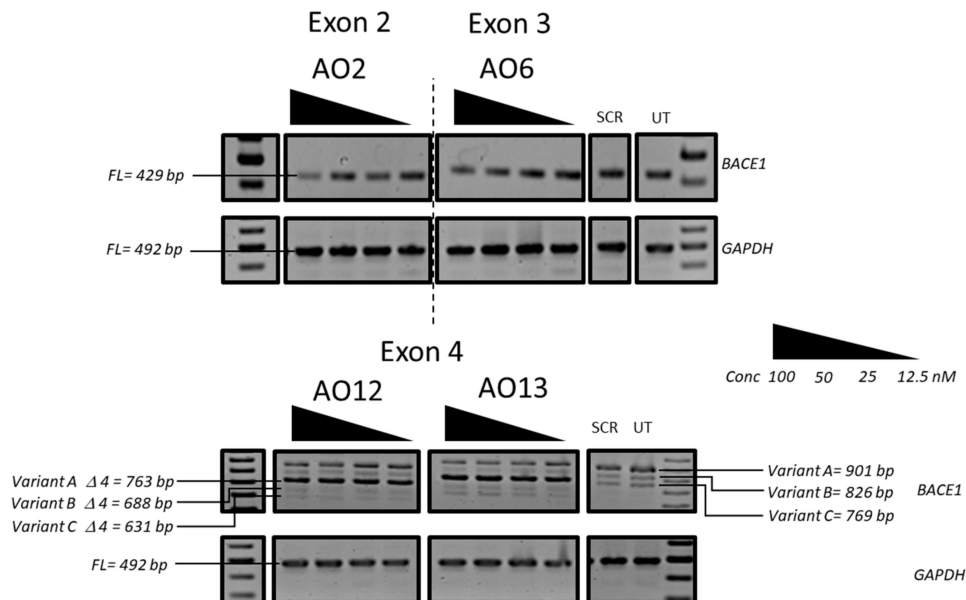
Exon 2

Exon 3

AO2

AO6

SCR

UT

FL= 429 bp

BACE1

FL= 492 bp

GAPDH

Exon 4

Conc 100 50 25 12.5 nM

AO12

AO13

SCR UT

Variant A $\Delta 4$ = 763 bp

Variant B $\Delta 4$ = 688 bp

Variant C $\Delta 4$ = 631 bp

Variant A= 901 bp

Variant B= 826 bp

Variant C= 769 bp

BACE1

FL= 492 bp

GAPDH